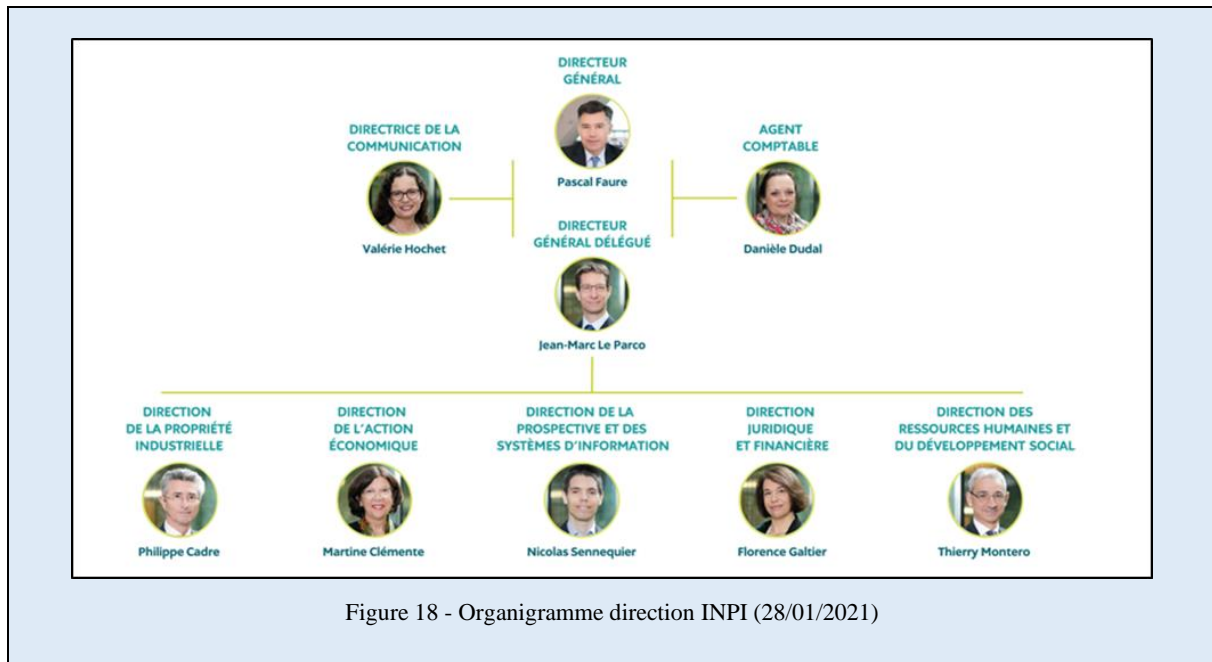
DIRECTEUR GÉNÉRAL

Pascal Faure

DIRECTRICE DE LA COMMUNICATION

Valérie Hochet

AGENT COMPTABLE

Danièle Dudal

DIRECTEUR GÉNÉRAL DÉLÉGUÉ

Jean-Marc Le Parco

DIRECTION DE LA PROPRIÉTÉ INDUSTRIELLE

Philippe Cadre

DIRECTION DE L'ACTION ÉCONOMIQUE

Martine Clémente

DIRECTION DE LA PROSPECTIVE ET DES SYSTÈMES D'INFORMATION

Nicolas Sennequier

DIRECTION JURIDIQUE ET FINANCIÈRE

Florence Galtier

DIRECTION DES RESSOURCES HUMAINES ET DU DÉVELOPPEMENT SOCIAL

Thierry Montero

Figure 18 - Organigramme direction INPI (28/01/2021)